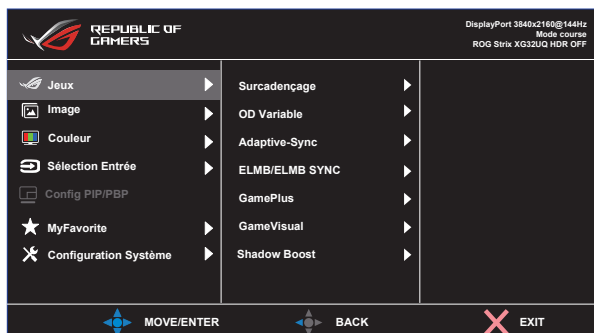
REPUBLIC OF GAMERS

DisplayPort 3840x2160@144Hz
Mode course
ROG Strix XG32UQ HDR OFF

Jeux
Image
Couleur
Sélection Entrée
Config PIP/PBP
MyFavorite
Configuration Système

Surcadençage
OD Variable
Adaptive-Sync
ELMB/ELMB SYNC
GamePlus
GameVisual
Shadow Boost

MOVE/ENTER
BACK
EXIT